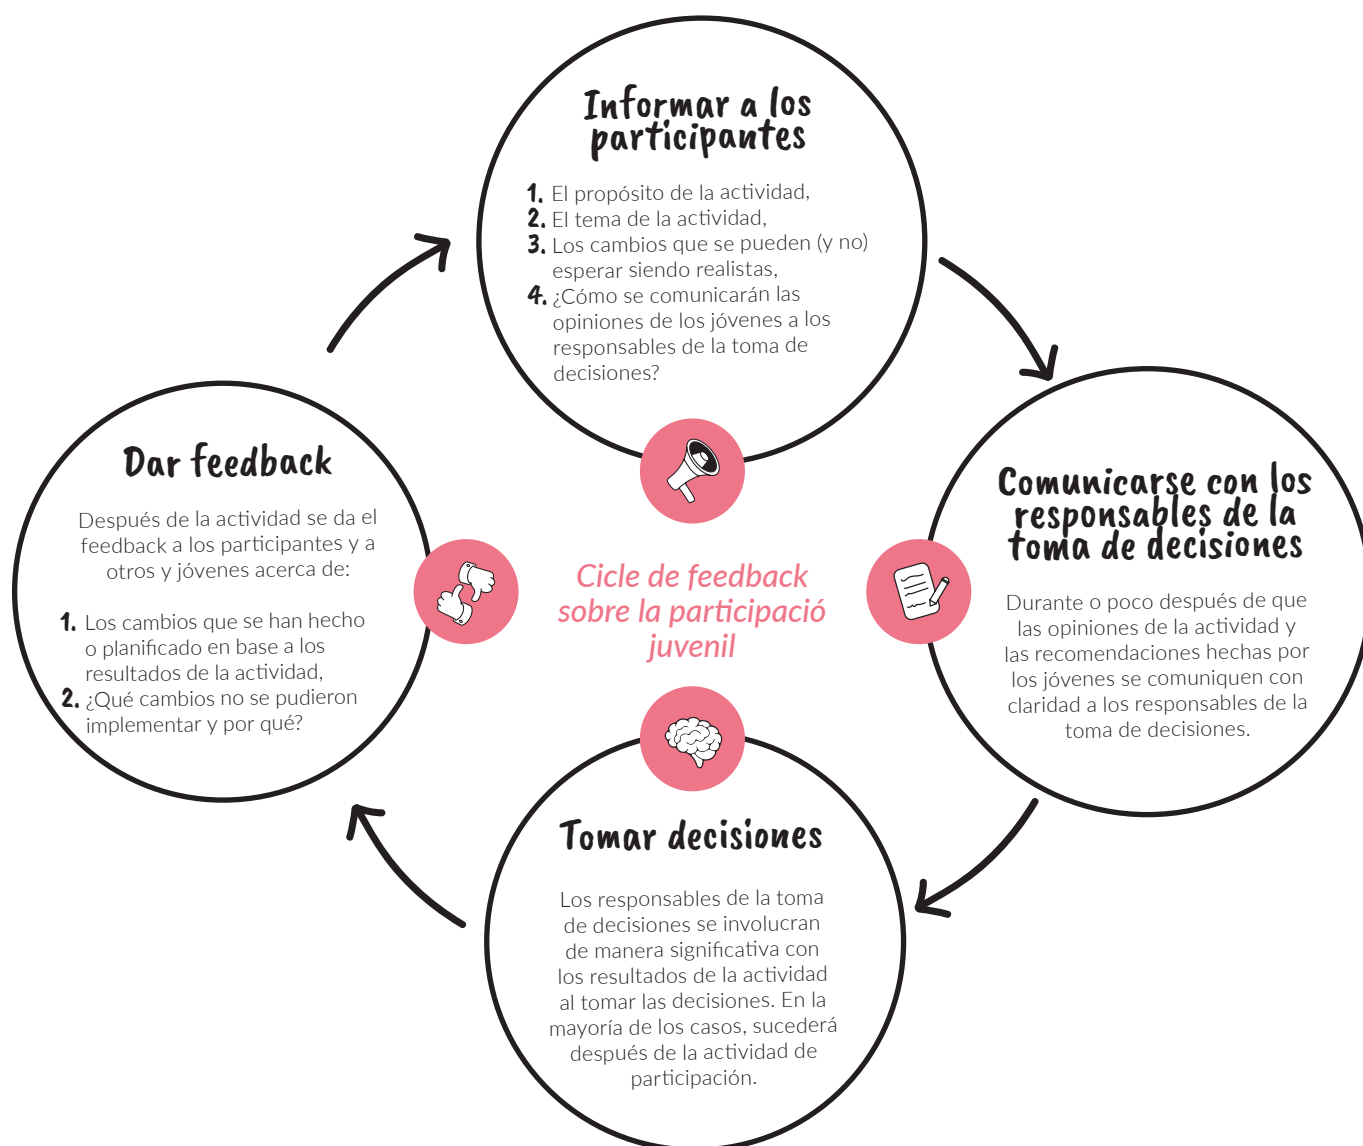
Informar a los participantes

1. El propósito de la actividad,
2. El tema de la actividad,
3. Los cambios que se pueden (y no) esperar siendo realistas,
4. ¿Cómo se comunicarán las opiniones de los jóvenes a los responsables de la toma de decisiones?

Dar feedback

Después de la actividad se da el feedback a los participantes y a otros y jóvenes acerca de:

1. Los cambios que se han hecho o planificado en base a los resultados de la actividad,
2. ¿Qué cambios no se pudieron implementar y por qué?

Cicle de feedback sobre la participació juvenil

Comunicarse con los responsables de la toma de decisiones

Durante o poco después de que las opiniones de la actividad y las recomendaciones hechas por los jóvenes se comuniquen con claridad a los responsables de la toma de decisiones.

Tomar decisiones

Los responsables de la toma de decisiones se involucran de manera significativa con los resultados de la actividad al tomar las decisiones. En la mayoría de los casos, sucederá después de la actividad de participación.